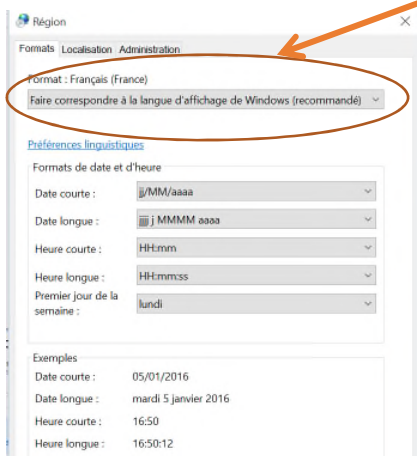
Région

Formats Localisation Administration

Format : Français (France)

Faire correspondre à la langue d'affichage de Windows (recommandé)

Préférences linguistiques

Formats de date et d'heure

Date courte : jj/MM/aaaa

Date longue : jjjj j MMMM aaaa

Heure courte : HH:mm

Heure longue : HH:mm:ss

Premier jour de la semaine : lundi

Exemples

Date courte : 05/01/2016

Date longue : mardi 5 janvier 2016

Heure courte : 16:50

Heure longue : 16:50:12